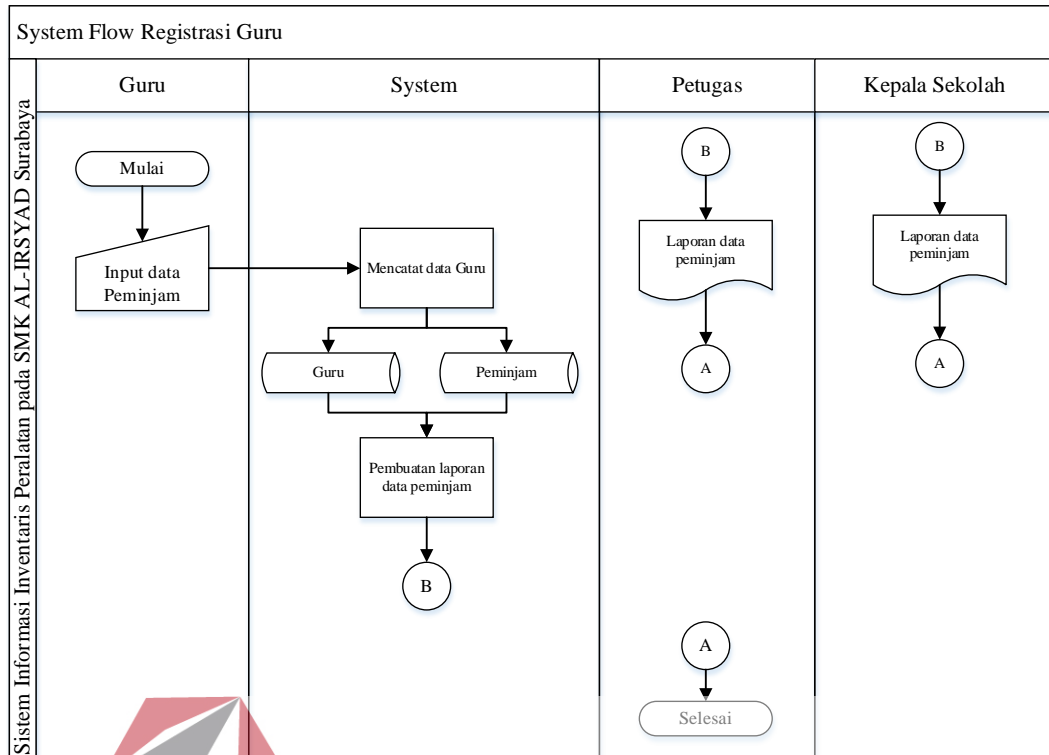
System Flow Registrasi Guru

Sistem Informasi Inventaris Peralatan pada SMK AL-IRSYAD Surabaya

Guru

System

Petugas

Kepala Sekolah

Mulai

Input data Peminjam

Mencatat data Guru

Guru

Peminjam

Pembuatan laporan data peminjam

B

B

Laporan data peminjam

A

A

Selesai

B

Laporan data peminjam

A